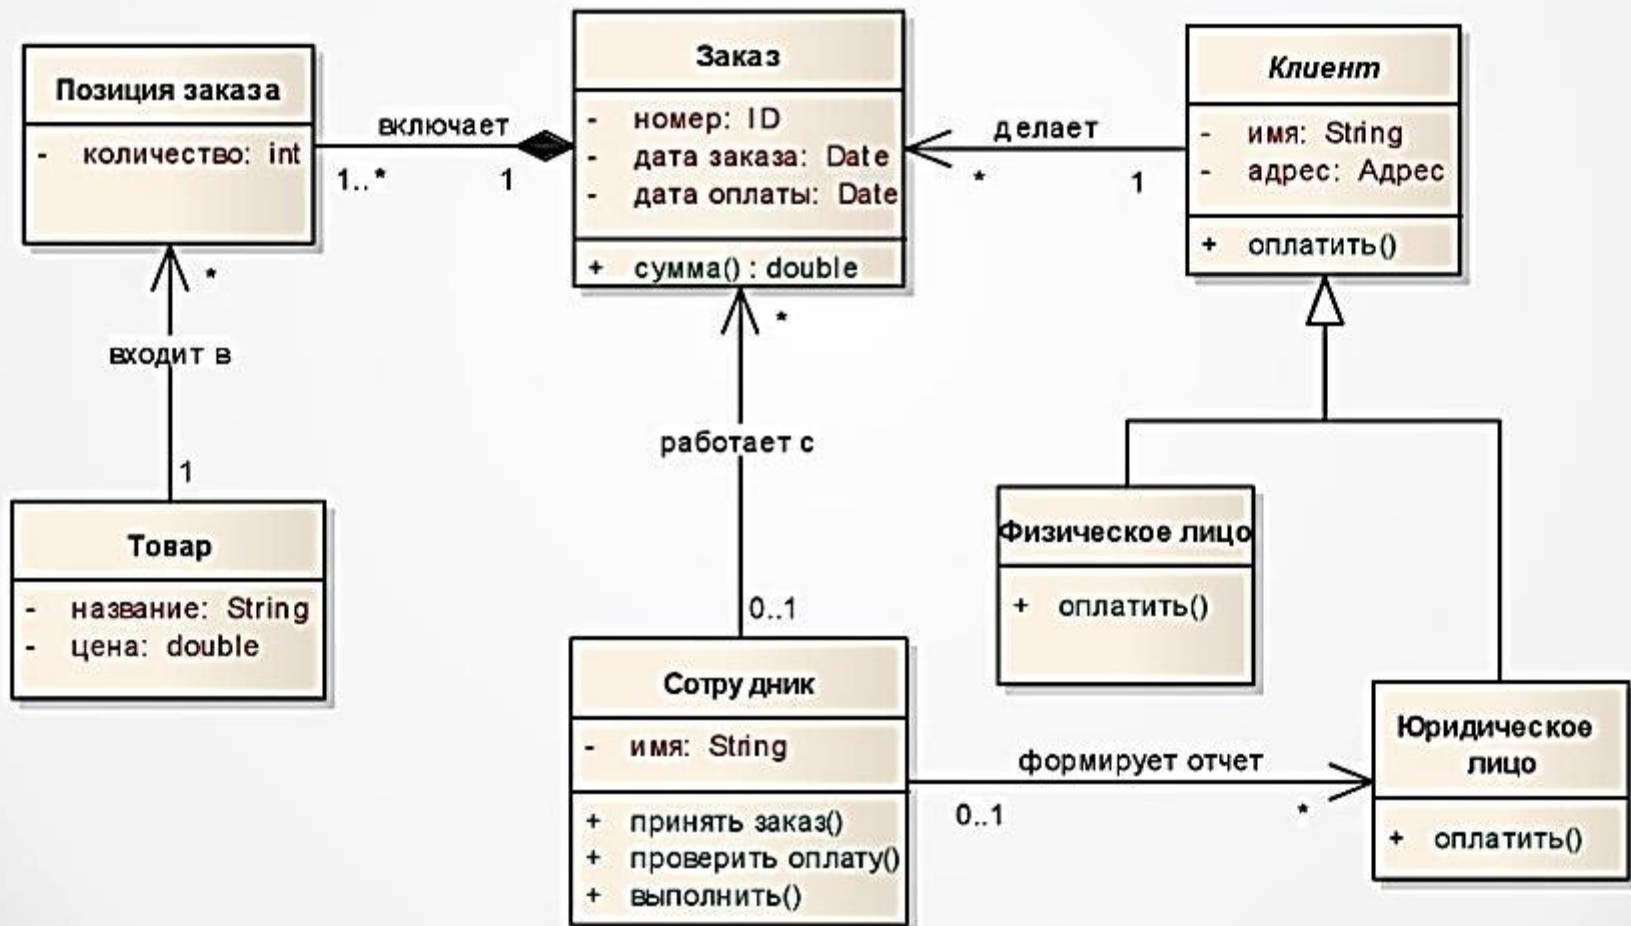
Позиция заказа

- количество: int

включает

1..*

1

Заказ

- номер: ID
- дата заказа: Date
- дата оплаты: Date

+ сумма() : double

делает

*

1

Клиент

- имя: String
- адрес: Адрес

+ оплатить()

*

входит в

1

Товар

- название: String
- цена: double

*

работает с

0..1

Физическое лицо

+ оплатить()

Сотрудник

- имя: String

+ принять заказ()
+ проверить оплату()
+ выполнить()

формирует отчет

0..1

*

Юридическое лицо

+ оплатить()